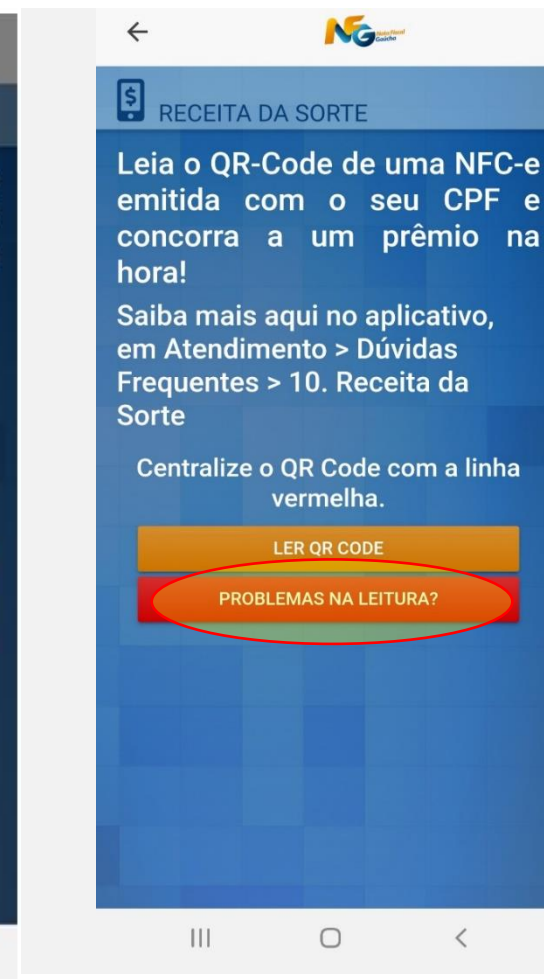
NFG Nota Fiscal Gaúcha

RECEITA DA SORTE

Leia o QR-Code de uma NFC-e emitida com o seu CPF e concorra a um prêmio na hora!

Saiba mais aqui no aplicativo, em Atendimento > Dúvidas Frequentes > 10. Receita da Sorte

Centralize o QR Code com a linha vermelha.

LER QR CODE

PROBLEMAS NA LEITURA?